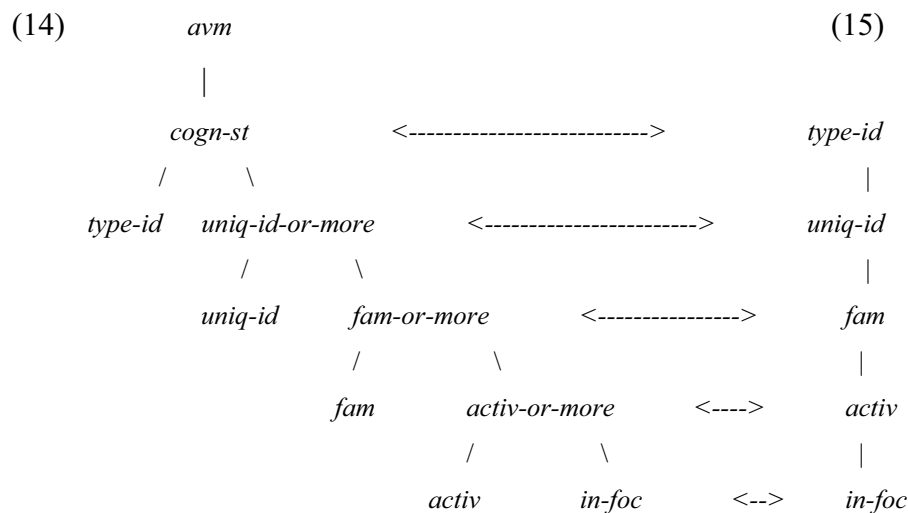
(14) avm (15)

|

cogn-st <---------------------------> type-id

/ \ |

type-id uniq-id-or-more <-----------------------> uniq-id

/ \ |

uniq-id fam-or-more <----------------> fam

/ \ |

fam activ-or-more <----> activ

/ \ |

activ in-foc <--> in-foc